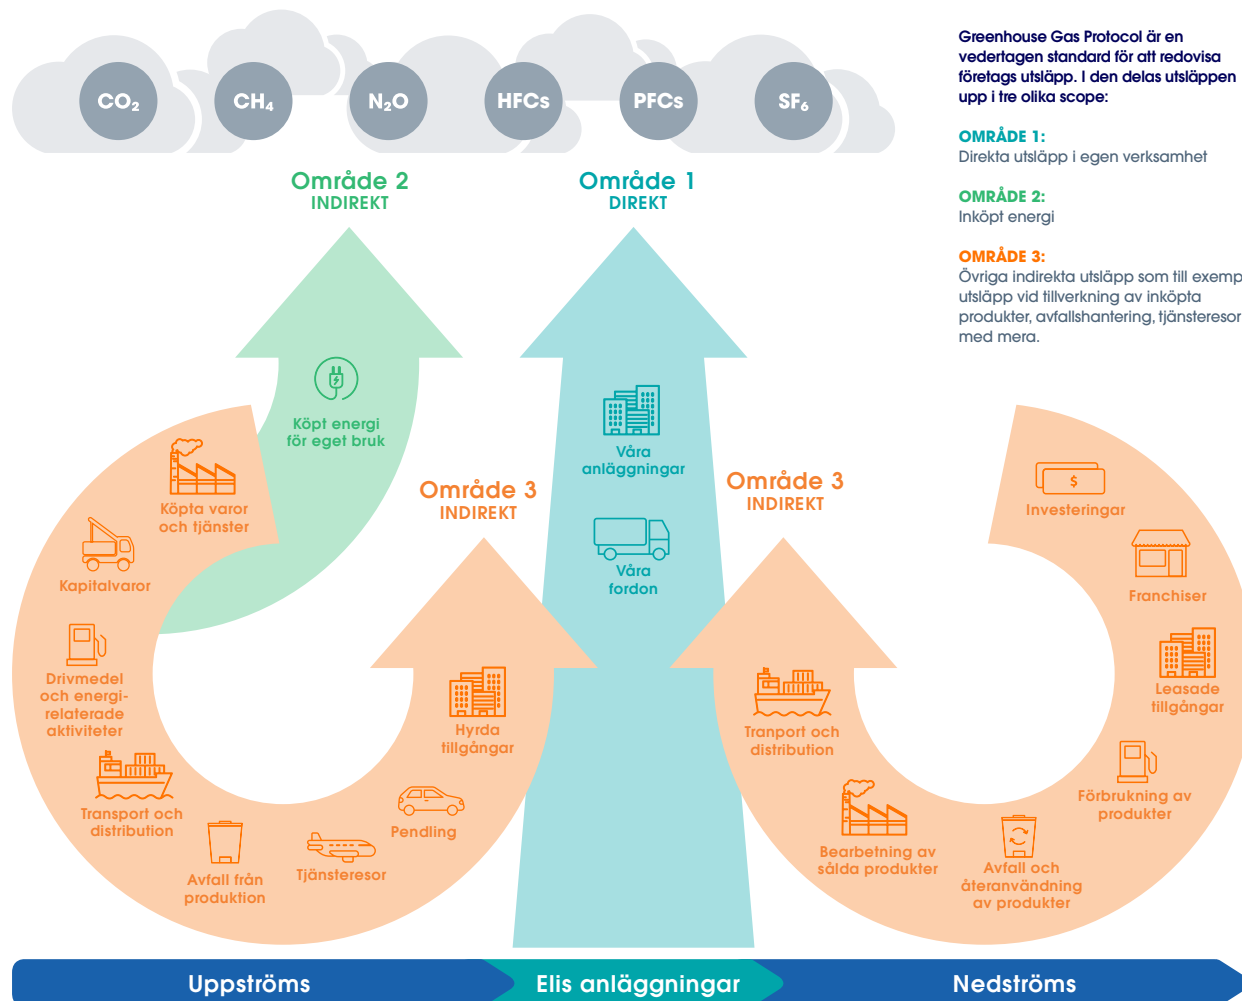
$CO_2$ $CH_4$ $N_2O$ HFCs PFCs $SF_6$

Område 2
INDIREKT

Område 1
DIREKT

Greenhouse Gas Protocol är en vedertagen standard för att redovisa företags utsläpp. I den delas utsläppen upp i tre olika scope:

OMRÅDE 1:
Direkta utsläpp i egen verksamhet

OMRÅDE 2:
Inköpt energi

OMRÅDE 3:
Övriga indirekta utsläpp som till exemp utsläpp vid tillverkning av inköpta produkter, avfallshantering, tjänsteresor med mera.

Köpt energi för eget bruk

Våra anläggningar

Våra fordon

Område 3
INDIREKT

Område 3
INDIREKT

Köpta varor och tjänster

Kapitalvaror

Drivmedel och energirelaterade aktiviteter

Transport och distribution

Avfall från produktion

Tjänsteresor

Pendling

Hyrda tillgångar

Investeringar

Franchiser

Leasade tillgångar

Förbrukning av produkter

Avfall och återanvändning av produkter

Bearbetning av sålda produkter

Tranport och distribution

Uppströms

Elis anläggningar

Nedströms